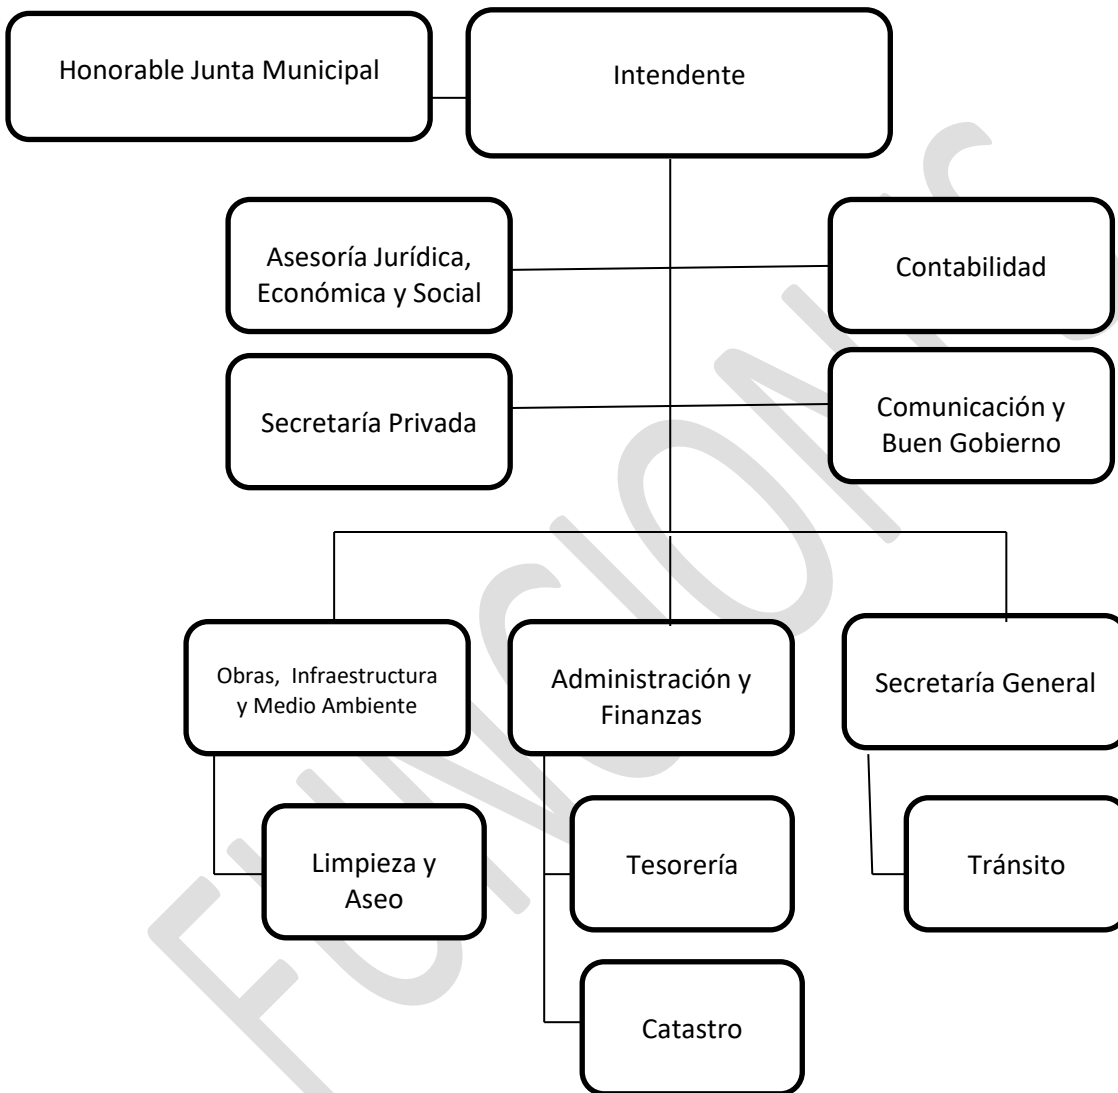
Honorable Junta Municipal

Intendente

Asesoría Jurídica, Económica y Social

Contabilidad

Secretaría Privada

Comunicación y Buen Gobierno

Obras, Infraestructura y Medio Ambiente

Administración y Finanzas

Secretaría General

Limpieza y Aseo

Tesorería

Tránsito

Catastro

FUNCIONES